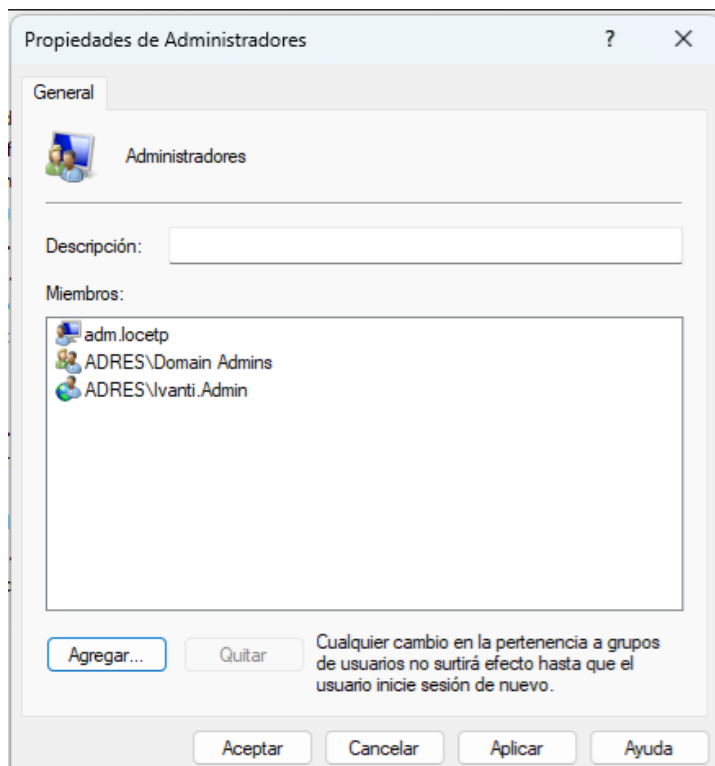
Propiedades de Administradores ? ×

General

Administradores

Descripción:

Miembros:

adm.locetp
ADRES\Domain Admins
ADRES\Ivanti.Admin

Agregar... Quitar

Cualquier cambio en la pertenencia a grupos de usuarios no surtirá efecto hasta que el usuario inicie sesión de nuevo.

Aceptar Cancelar Aplicar Ayuda